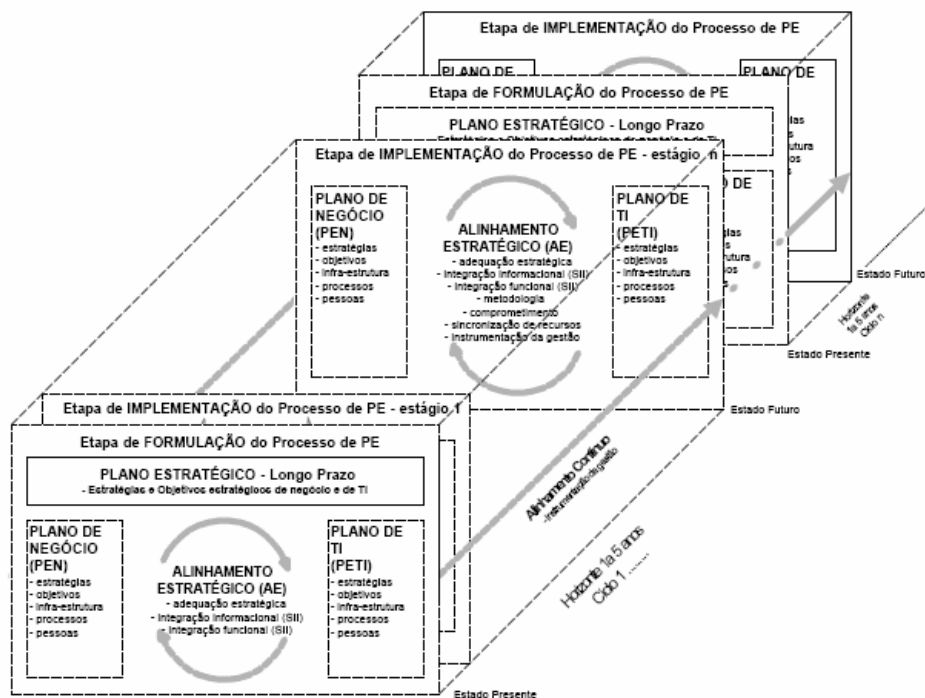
Etapa de IMPLEMENTAÇÃO do Processo de PE

PLANO DE

PLANO DE

Etapa de FORMULAÇÃO do Processo de PE

PLANO ESTRATÉGICO - Longo Prazo

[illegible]

Etapa de IMPLEMENTAÇÃO do Processo de PE - estágio n

PLANO DE NEGÓCIO (PEN)
- estratégias
- objetivos
- infra-estrutura
- processos
- pessoas

ALINHAMENTO ESTRATÉGICO (AE)
- adequação estratégica
- integração informacional (SII)
- integração funcional (SII)
- metodologia
- comprometimento
- sincronização de recursos
- instrumentação da gestão

PLANO DE TI (PETI)
- estratégias
- objetivos
- infra-estrutura
- processos
- pessoas

Estado Futuro

Horizonte 1a 5 anos Ciclo n

Estado Presente

Etapa de IMPLEMENTAÇÃO do Processo de PE - estágio 1

Estado Futuro

Etapa de FORMULAÇÃO do Processo de PE

PLANO ESTRATÉGICO - Longo Prazo
- Estratégias e Objetivos estratégicos de negócio e de TI

PLANO DE NEGÓCIO (PEN)
- estratégias
- objetivos
- infra-estrutura
- processos
- pessoas

ALINHAMENTO ESTRATÉGICO (AE)
- adequação estratégica
- integração informacional (SII)
- integração funcional (SII)

PLANO DE TI (PETI)
- estratégias
- objetivos
- infra-estrutura
- processos
- pessoas

Alinhamento Contínuo
- instrumentação da gestão

Horizonte 1a 5 anos
Ciclo 1 ......

Estado Presente